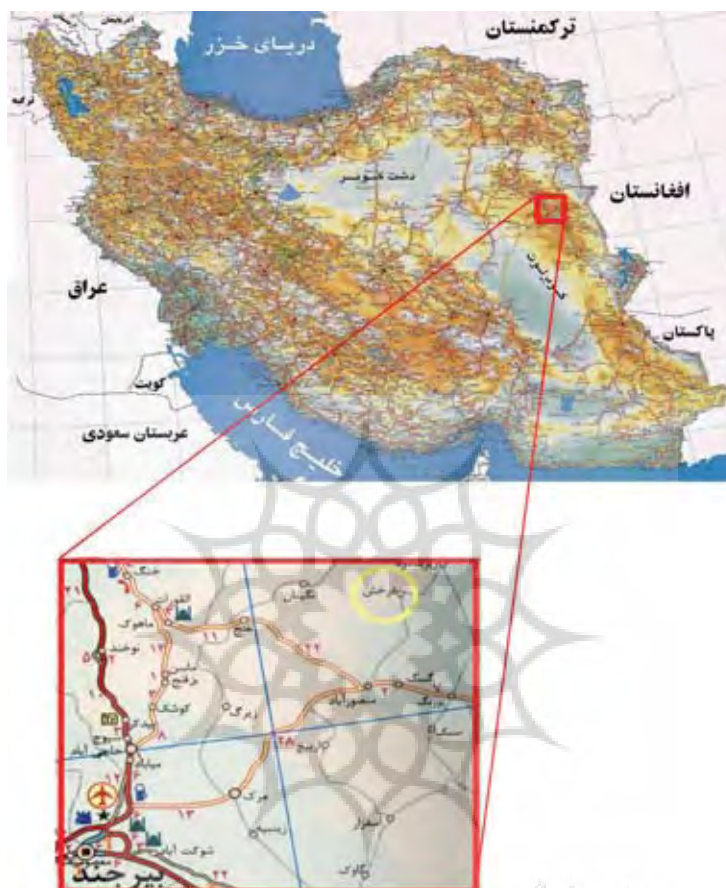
ترکمنستان
دریای خزر
دشت شور
افغانستان
عراق
کویر لوت
پاکستان
کویت
عربستان سعودی
خلیج فارس
نوغاب
ماهوک
القورات
نوخند
مود
مهوک
خوسف
بیرجند
شوکت آباد
مصعبی
حاجی آباد
مود
زیرک
خراشاد
مزرعه
ماژان
سربیشه
نهبندان
کوشک
مرک
استراز
گاوک
خور
سیستان
کشکول
مهوید
کویر
پرچ
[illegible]